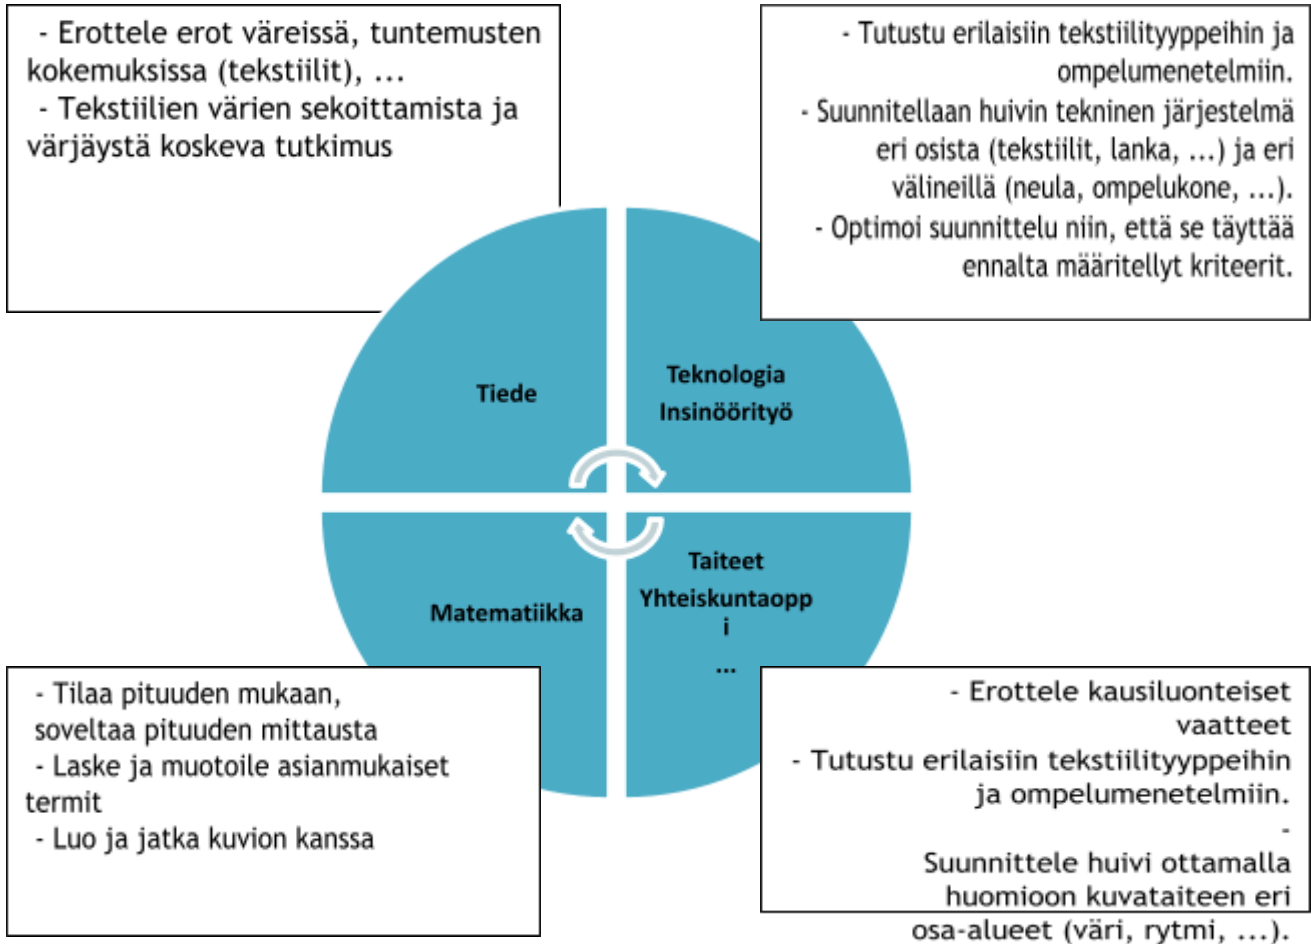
- Erottele erot väreissä, tuntemusten kokemuksissa (tekstiilit), ...
- Tekstiilien värien sekoittamista ja värjäystä koskeva tutkimus

- Tutustu erilaisiin tekstiilityyppeihin ja ompelumenetelmiin.
- Suunnitellaan huivin tekninen järjestelmä eri osista (tekstiilit, lanka, ...) ja eri välineillä (neula, ompelukone, ...).
- Optimoi suunnittelu niin, että se täyttää ennalta määritellyt kriteerit.

Tiede

Teknologia
Insinöörityö

Matematiikka

Taiteet
Yhteiskuntaopp
i
...

- Tilaa pituuden mukaan, soveltaa pituuden mittausta
- Laske ja muotoile asianmukaiset termit
- Luo ja jatka kuvion kanssa

- Erottele kausiluonteiset vaatteet
- Tutustu erilaisiin tekstiilityyppeihin ja ompelumenetelmiin.
-
Suunnittele huivi ottamalla huomioon kuvataiteen eri osa-alueet (väri, rytmi, ...).